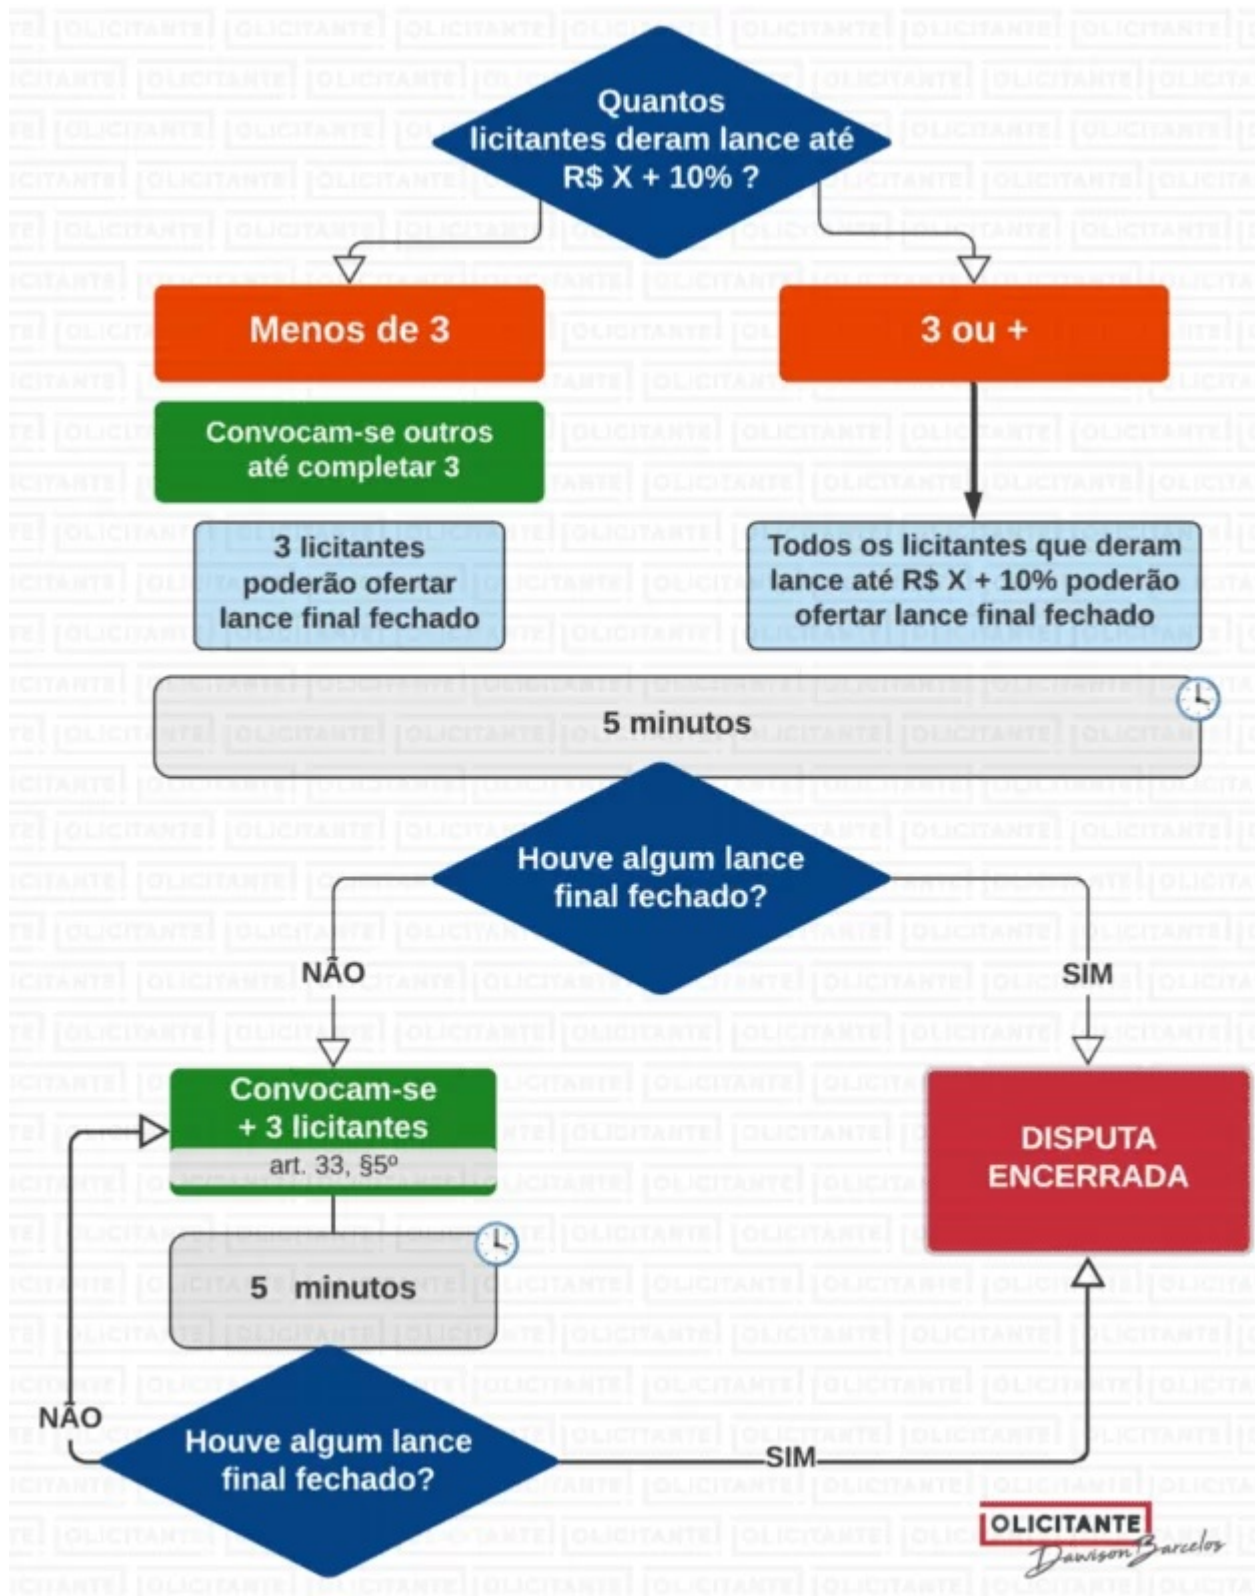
Quantos licitantes deram lance até R$ X + 10% ?

Menos de 3

3 ou +

Convocam-se outros até completar 3

3 licitantes poderão ofertar lance final fechado

Todos os licitantes que deram lance até R$ X + 10% poderão ofertar lance final fechado

5 minutos

Houve algum lance final fechado?

NÃO

SIM

Convocam-se + 3 licitantes
art. 33, §5º

DISPUTA ENCERRADA

5 minutos

NÃO

Houve algum lance final fechado?

SIM

OLICITANTE
Dawison Barcelos